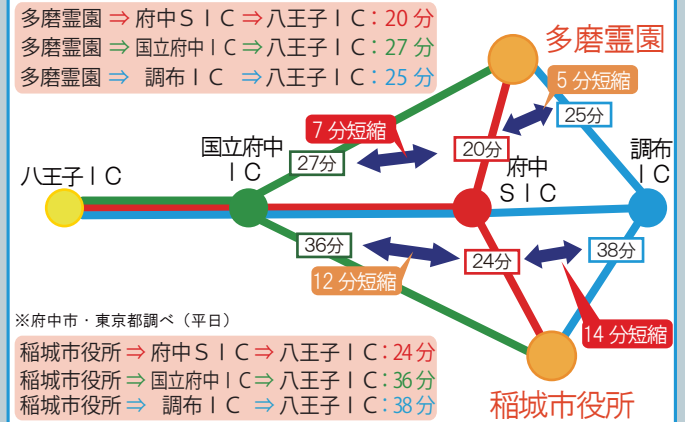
多磨霊園 ⇒ 府中ＳＩＣ ⇒ 八王子ＩＣ：20 分
多磨霊園 ⇒ 国立府中ＩＣ ⇒ 八王子ＩＣ：27 分
多磨霊園 ⇒ 調布ＩＣ ⇒ 八王子ＩＣ：25 分

多磨霊園

5 分短縮

25分

7 分短縮

20分

国立府中
ＩＣ

27分

府中
ＳＩＣ

調布
ＩＣ

八王子ＩＣ

36分

24分

38分

12 分短縮

14 分短縮

※府中市・東京都調べ（平日）

稲城市役所 ⇒ 府中ＳＩＣ ⇒ 八王子ＩＣ：24 分
稲城市役所 ⇒ 国立府中ＩＣ ⇒ 八王子ＩＣ：36 分
稲城市役所 ⇒ 調布ＩＣ ⇒ 八王子ＩＣ：38 分

稲城市役所